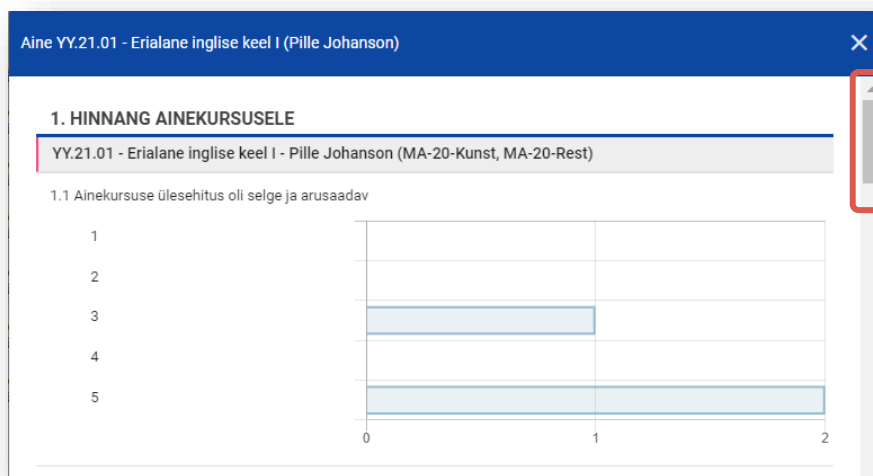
Aine YY.21.01 - Erialane inglise keel I (Pille Johanson)

1. HINNANG AINEKURSUSELE

YY.21.01 - Erialane inglise keel I - Pille Johanson (MA-20-Kunst, MA-20-Rest)

1.1 Ainekursuse ülesehitus oli selge ja arusaadav

1
2
3
4
5

0
1
2